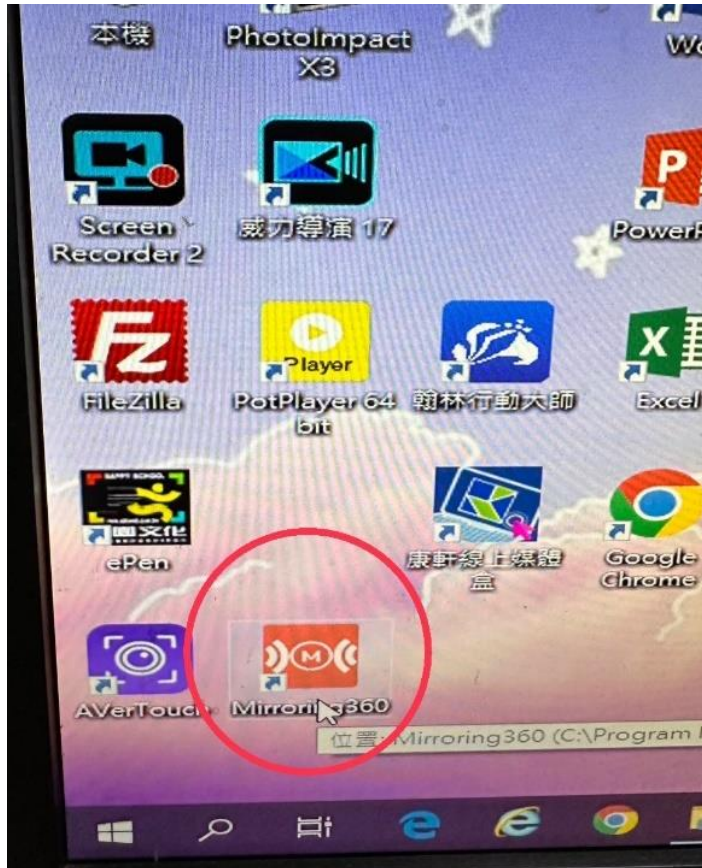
本機
PhotoImpact X3
Wo
Screen Recorder 2
威力導演 17
PowerP
FileZilla
Player
PotPlayer 64 bit
翰林行動大師
Excel
ePen
康軒線上媒體盒
Google Chrome
AVerTouch
Mirroring360
位置: Mirroring360 (C:\Program